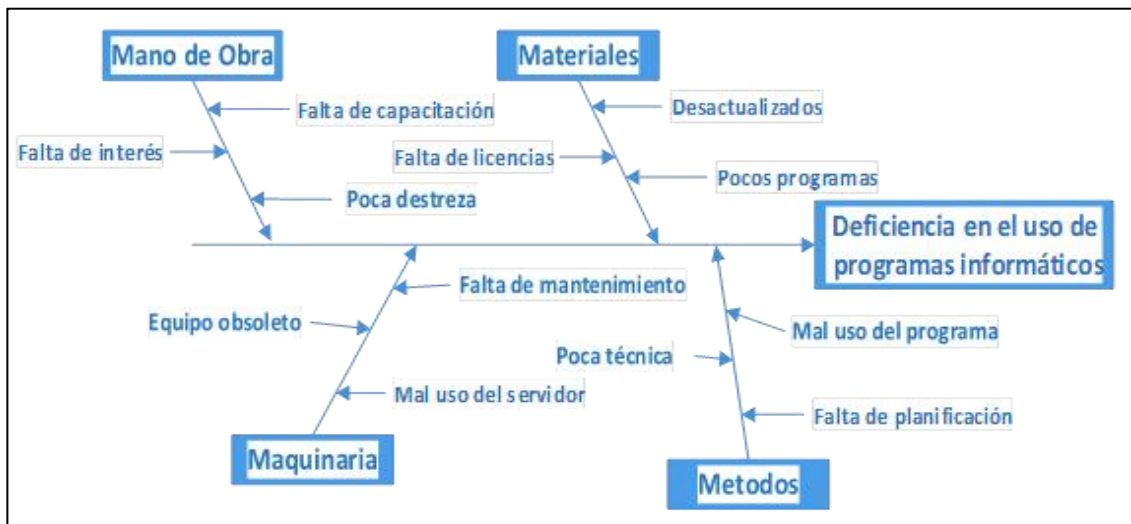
Mano de Obra

Falta de capacitación

Falta de interés

Poca destreza

Materiales

Desactualizados

Falta de licencias

Pocos programas

Deficiencia en el uso de programas informáticos

Falta de mantenimiento

Equipo obsoleto

Mal uso del servidor

Maquinaria

Mal uso del programa

Poca técnica

Falta de planificación

Metodos